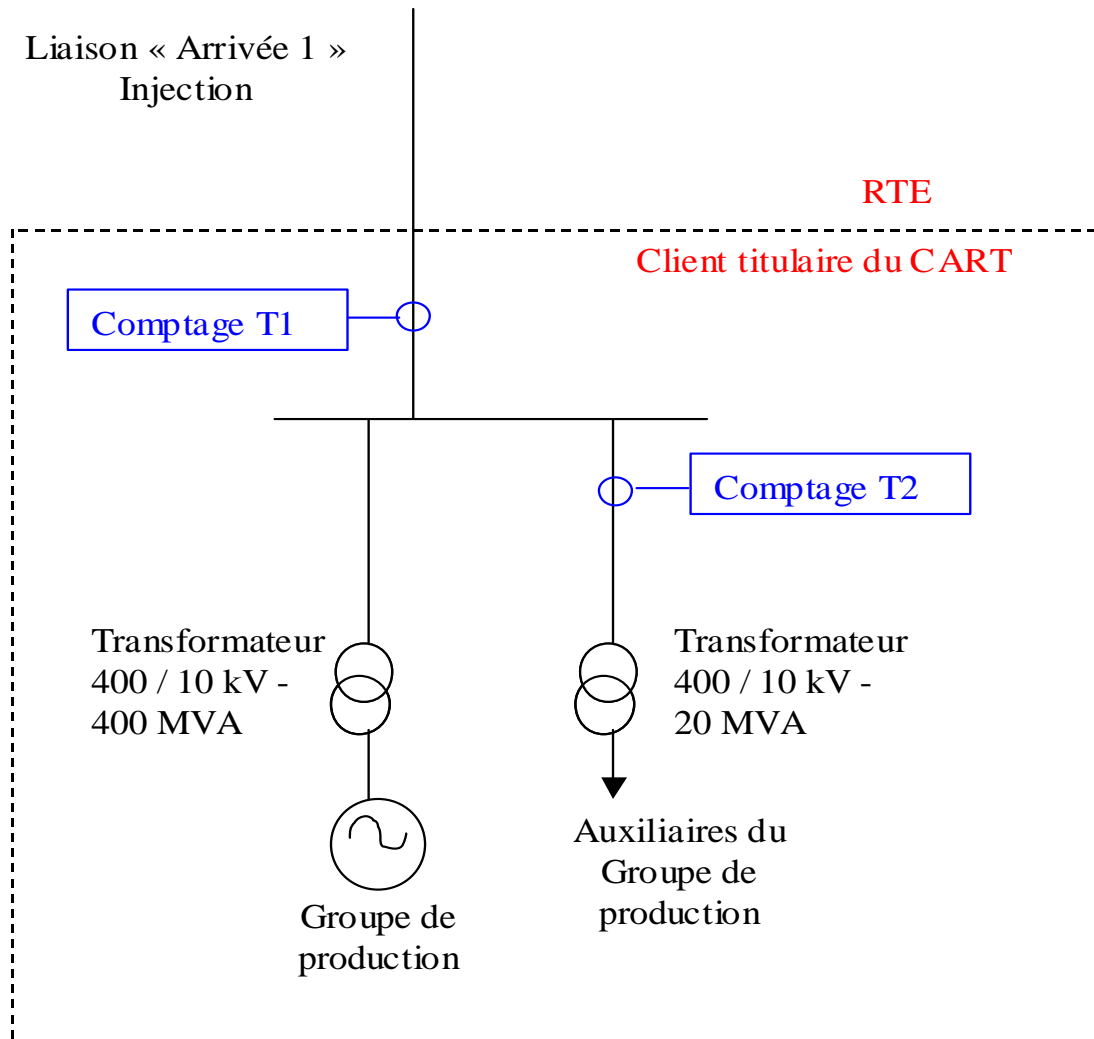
Liaison « Arrivée 1 » Injection

RTE

Client titulaire du CART

Comptage T1

Comptage T2

Transformateur 400 / 10 kV - 400 MVA

Transformateur 400 / 10 kV - 20 MVA

Groupe de production

Auxiliaires du Groupe de production